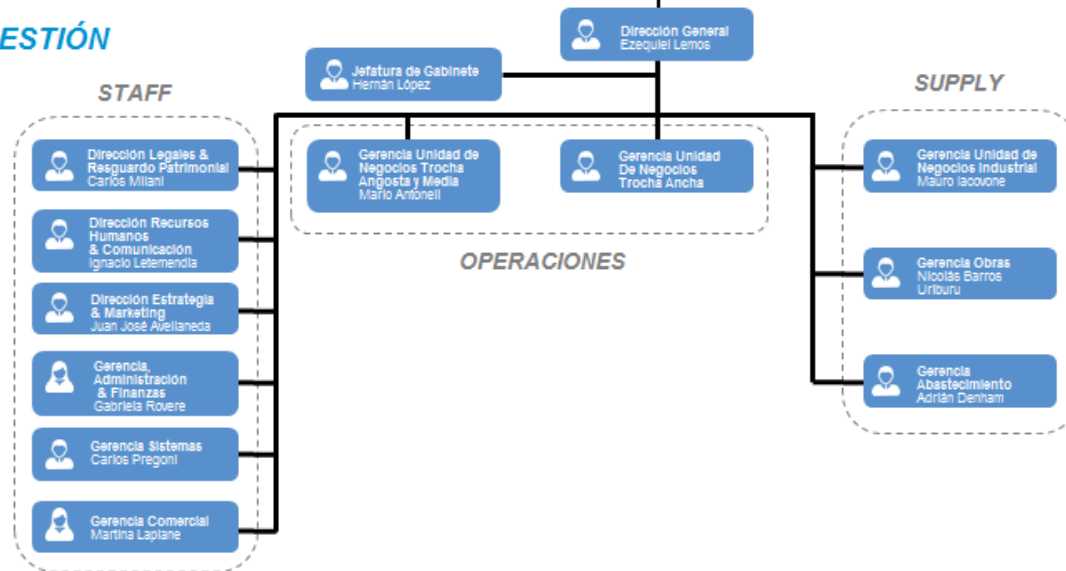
ESTIÓN

Dirección General
Ezequiel Lemos

Jefatura de Gabinete
Hernán López

STAFF

SUPPLY

Dirección Legales & Resguardo Patrimonial
Carlos Milani

Dirección Recursos Humanos & Comunicación
Ignacio Letemendia

Dirección Estrategia & Marketing
Juan José Avellaneda

Gerencia, Administración & Finanzas
Gabriela Rovere

Gerencia Sistemas
Carlos Pregoni

Gerencia Comercial
Martina Laplane

Gerencia Unidad de Negocios Trocha Angosta y Media
Mario Antonelli

Gerencia Unidad De Negocios Trocha Ancha

OPERACIONES

Gerencia Unidad de Negocios Industrial
Mauro Iacovone

Gerencia Obras
Nicolás Barros Uriburu

Gerencia Abastecimiento
Adrián Denham